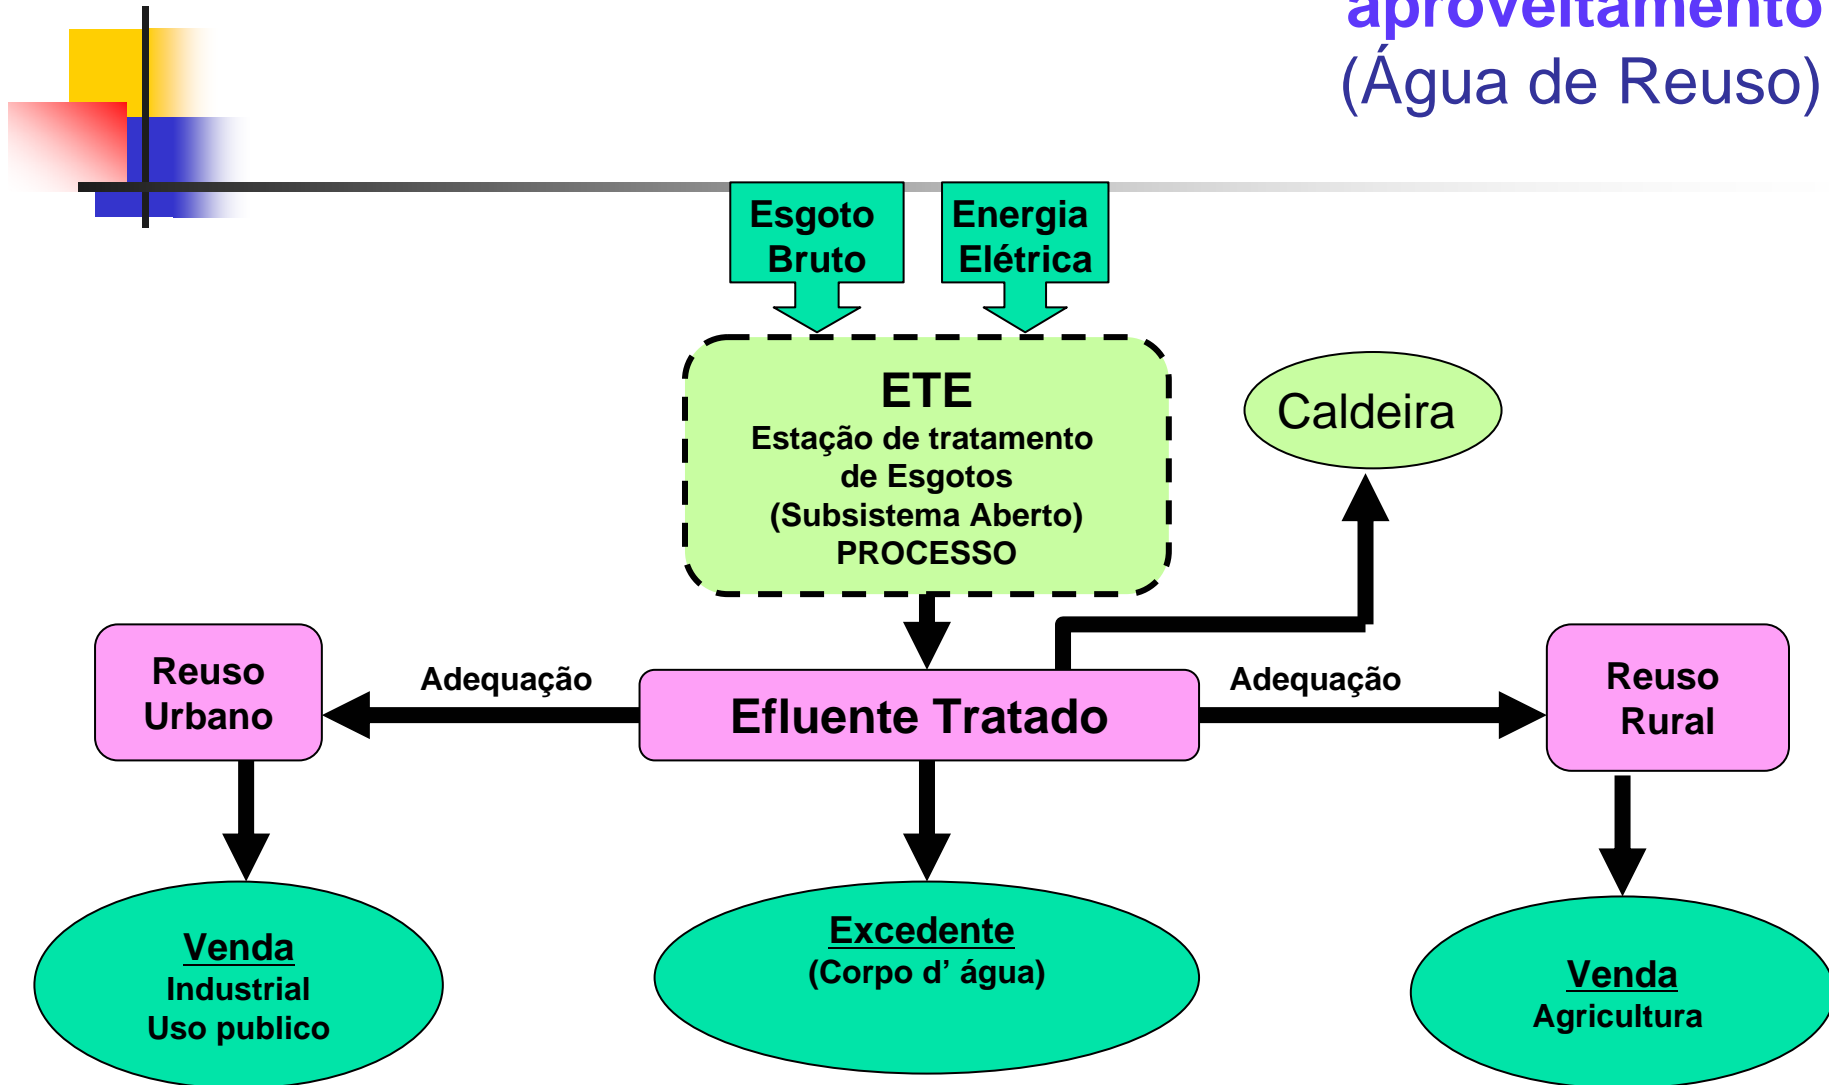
aproveitamento
(Água de Reuso)

Esgoto Bruto

Energia Elétrica

ETE
Estação de tratamento de Esgotos
(Subsistema Aberto)
PROCESSO

Caldeira

Reuso Urbano

Adequação

Efluente Tratado

Adequação

Reuso Rural

Venda
Industrial
Uso publico

Excedente
(Corpo d' água)

Venda
Agricultura